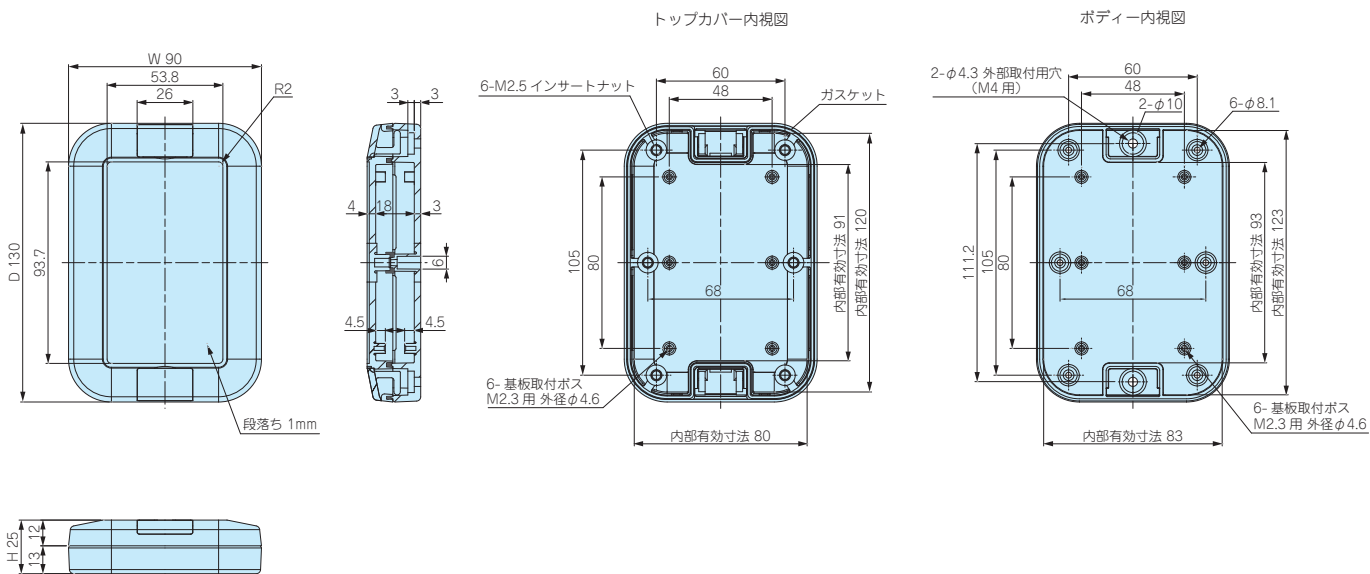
トップカバー内視図

ボディー内視図

W 90
53.8
26
R2
D 130
93.7
段落ち 1mm

3
3
4
18
3
6
4.5
4.5

H 25
12
13

6-M2.5 インサートナット
60
48
ガスケット
105
80
68
内部有効寸法 91
内部有効寸法 120
6- 基板取付ボス M2.3 用 外径$\phi$4.6
内部有効寸法 80

2-$\phi$4.3 外部取付用穴 (M4 用)
60
48
2-$\phi$10
6-$\phi$8.1
111.2
105
80
68
内部有効寸法 93
内部有効寸法 123
6- 基板取付ボス M2.3 用 外径$\phi$4.6
内部有効寸法 83